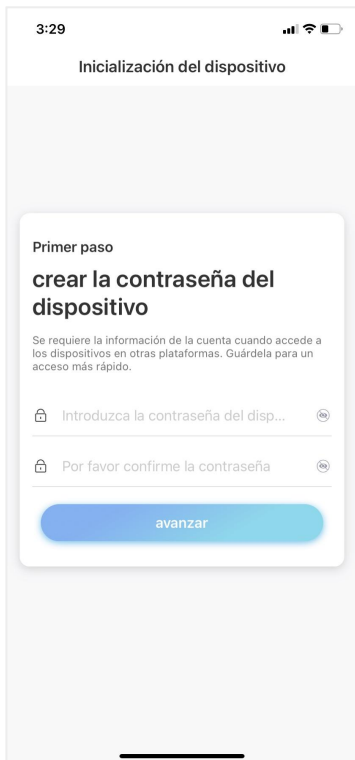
3:29

Inicialización del dispositivo

Primer paso

crear la contraseña del dispositivo

Se requiere la información de la cuenta cuando accede a los dispositivos en otras plataformas. Guárdela para un acceso más rápido.

Introduzca la contraseña del disp...

Por favor confirme la contraseña

avanzar